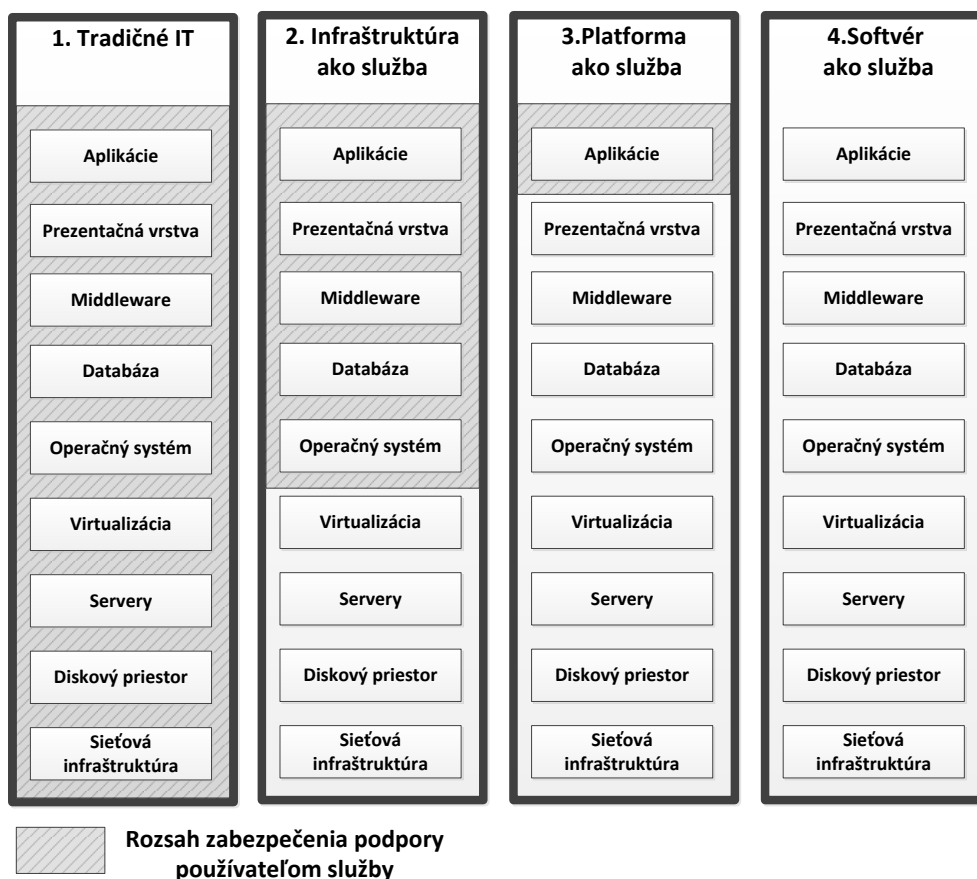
1. Tradičné IT

Aplikácie

Prezentačná vrstva

Middleware

Databáza

Operačný systém

Virtualizácia

Servery

Diskový priestor

Sieťová infraštruktúra

2. Infraštruktúra ako služba

Aplikácie

Prezentačná vrstva

Middleware

Databáza

Operačný systém

Virtualizácia

Servery

Diskový priestor

Sieťová infraštruktúra

3.Platforma ako služba

Aplikácie

Prezentačná vrstva

Middleware

Databáza

Operačný systém

Virtualizácia

Servery

Diskový priestor

Sieťová infraštruktúra

4.Softvér ako služba

Aplikácie

Prezentačná vrstva

Middleware

Databáza

Operačný systém

Virtualizácia

Servery

Diskový priestor

Sieťová infraštruktúra

Rozsah zabezpečenia podpory používateľom služby